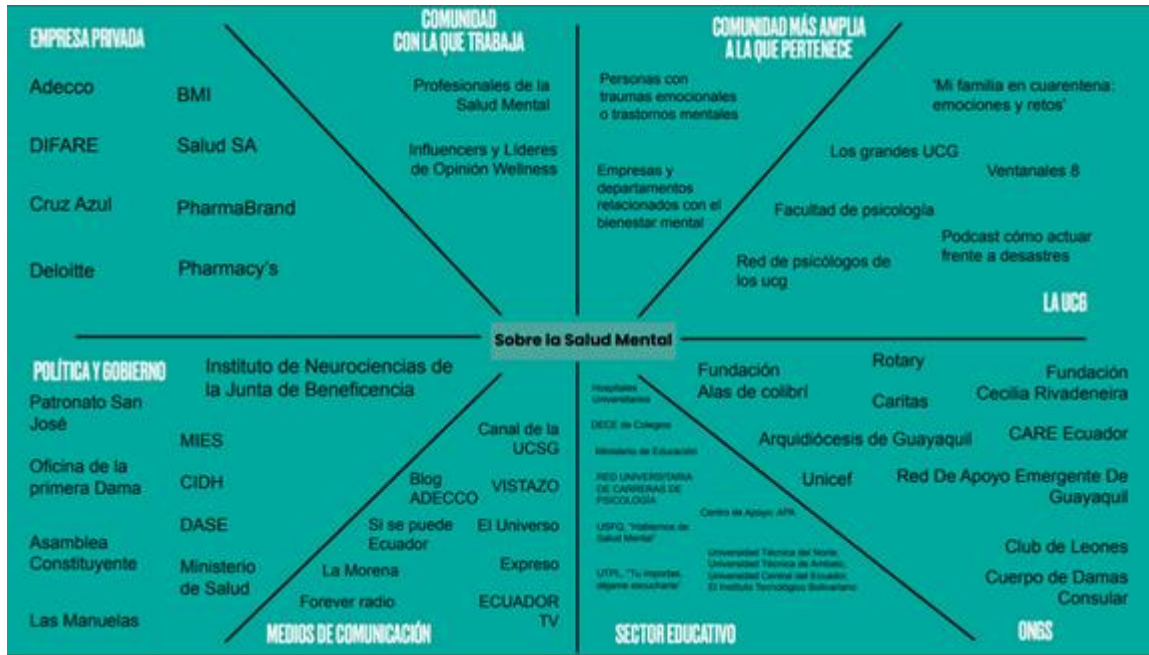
EMPRESA PRIVADA

Adecco

BMI

DIFARE

Salud SA

Cruz Azul

PharmaBrand

Deloitte

Pharmacy's

COMUNIDAD CON LA QUE TRABAJA

Profesionales de la Salud Mental

Influencers y Lideres de Opinión Wellness

COMUNIDAD MÁS AMPLIA A LA QUE PERTENECE

Personas con traumas emocionales o trastornos mentales

Empresas y departamentos relacionados con el bienestar mental

'Mi familia en cuarentena: emociones y retos'

Los grandes UCG

Ventanales 8

Facultad de psicología

Podcast cómo actuar frente a desastres

Red de psicólogos de los ucg

LA UCG

Sobre la Salud Mental

POLÍTICA Y GOBIERNO

Instituto de Neurociencias de la Junta de Beneficencia

Patronato San José

MIES

Oficina de la primera Dama

CIDH

DASE

Asamblea Constituyente

Ministerio de Salud

Las Manuelas

Canal de la UCSG

Blog ADECCO

VISTAZO

Si se puede Ecuador

El Universo

La Morena

Expreso

Forever radio

ECUADOR TV

MEDIOS DE COMUNICACIÓN

Hospitales Universitarios

DECE de Colegios

Ministerio de Educación

RED UNIVERSITARIA DE CARRERAS DE PSICOLOGÍA

Centro de Apoyo: APA

USFQ, "Hablemos de Salud Mental"

UTPL, "Tu importas, déjame escucharte"

Universidad Técnica del Norte, Universidad Técnica de Ambato, Universidad Central del Ecuador, El Instituto Tecnológico Bolivariano

SECTOR EDUCATIVO

Fundación Alas de colibrí

Rotary

Fundación Cecilia Rivadeneira

Caritas

Arquidiócesis de Guayaquil

CARE Ecuador

Unicef

Red De Apoyo Emergente De Guayaquil

Club de Leones

Cuerpo de Damas Consular

ONGS